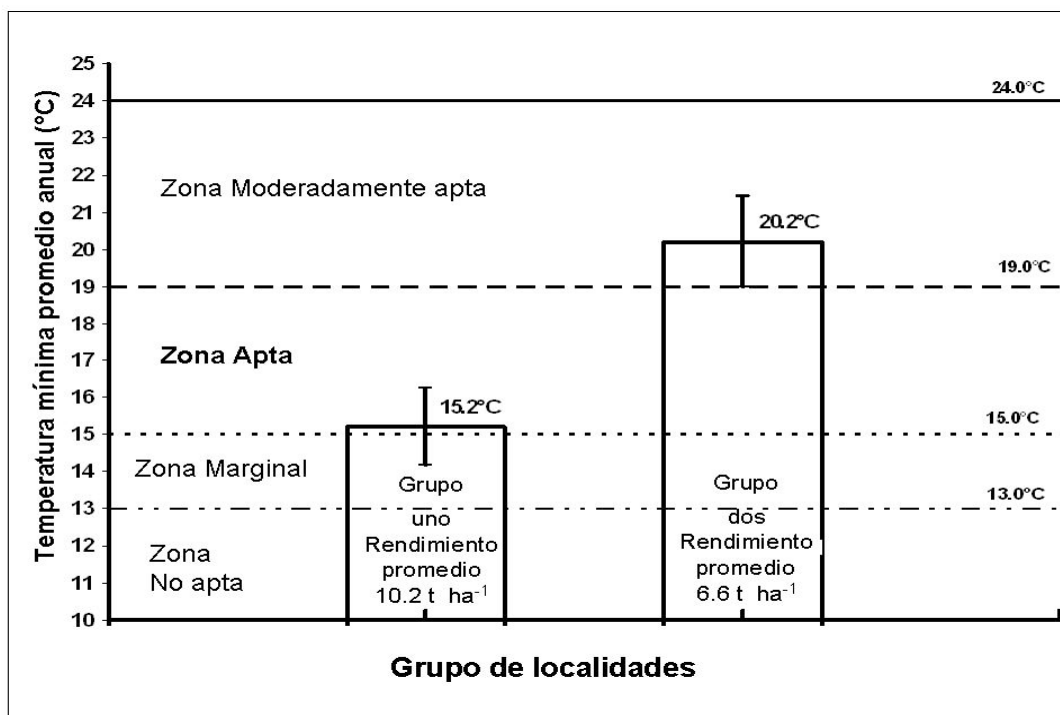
Temperatura mínima promedio anual (°C)

25
24
23
22
21
20
19
18
17
16
15
14
13
12
11
10

24.0°C

Zona Moderadamente apta

20.2°C

19.0°C

Zona Apta

15.2°C

15.0°C

Zona Marginal

13.0°C

Zona No apta

Grupo uno Rendimiento promedio 10.2 t ha$^{-1}$

Grupo dos Rendimiento promedio 6.6 t ha$^{-1}$

Grupo de localidades